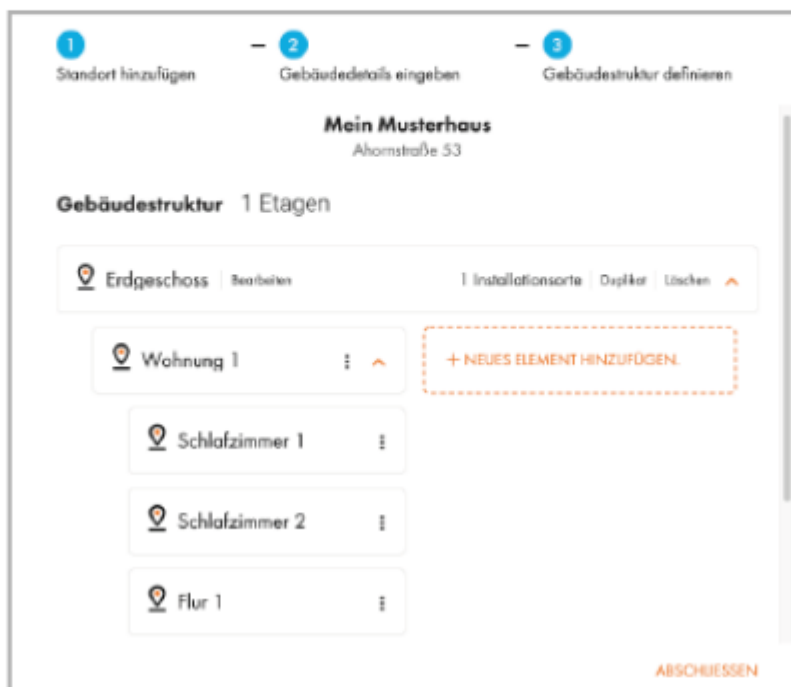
1
Standort hinzufügen

2
Gebäudedetails eingeben

3
Gebäudestruktur definieren

Mein Musterhaus
Ahornstraße 53

Gebäudestruktur 1 Etagen

Erdgeschoss | Bearbeiten

1 Installationsorte | Duplikat | Löschen

Wohnung 1

+ NEUES ELEMENT HINZUFÜGEN.

Schlafzimmer 1

Schlafzimmer 2

Flur 1

ABSCHLIESSEN